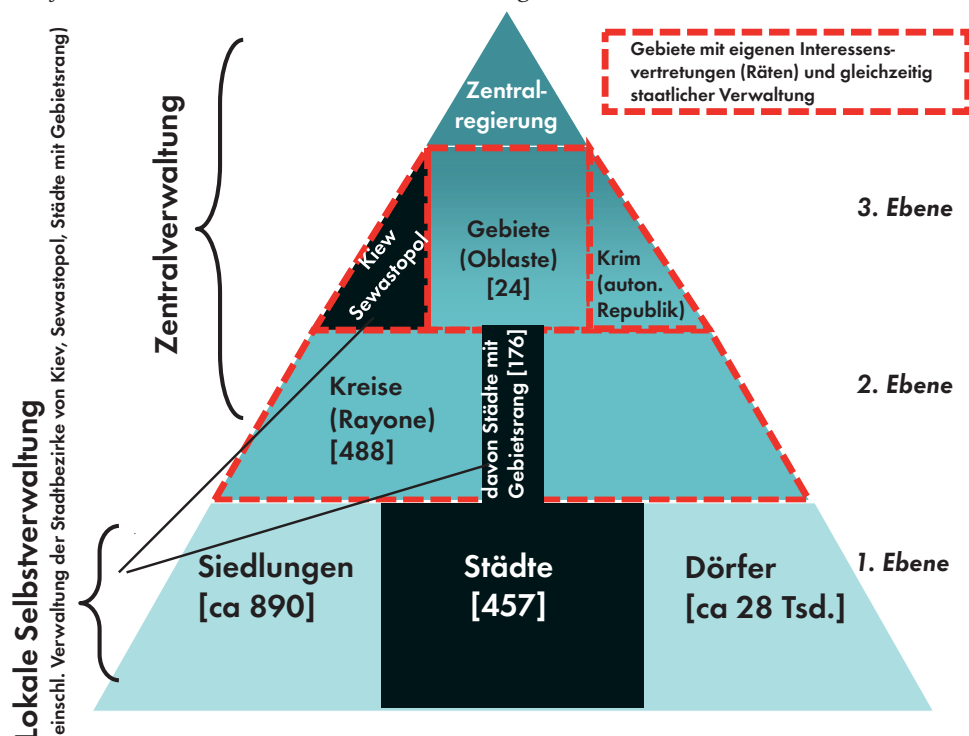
Gebiete mit eigenen Interessensvertretungen (Räten) und gleichzeitig staatlicher Verwaltung

Zentralverwaltung

Zentralregierung

Kiew

Sewastopol

Gebiete (Oblaste) [24]

Krim (auton. Republik)

3. Ebene

Kreise (Rayone) [488]

davon Städte mit Gebietsrang [176]

2. Ebene

Lokale Selbstverwaltung

einschl. Verwaltung der Stadtbezirke von Kiev, Sewastopol, Städte mit Gebietsrang)

Siedlungen [ca 890]

Städte [457]

Dörfer [ca 28 Tsd.]

1. Ebene